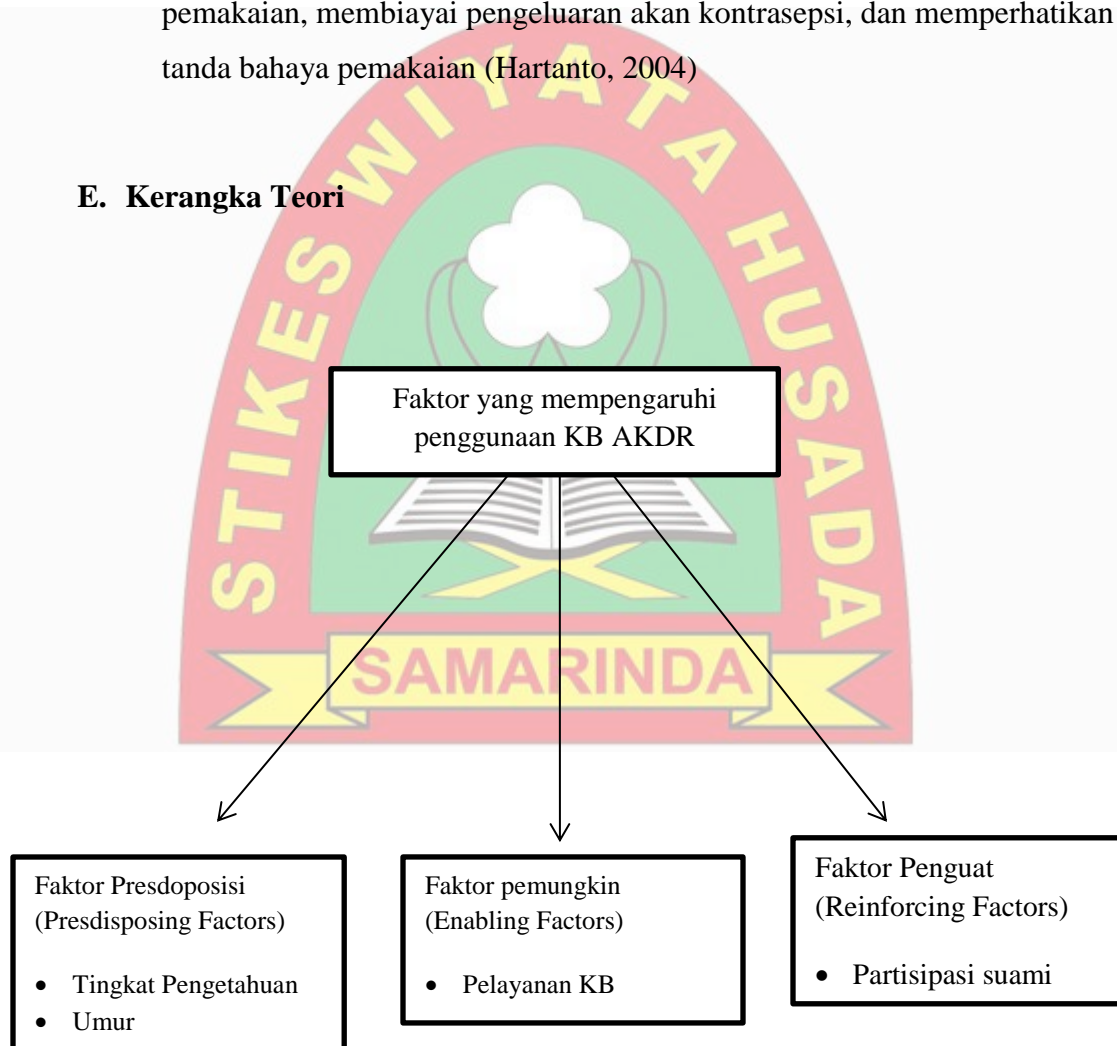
pemakaian, membiayai pengeluaran akan kontrasepsi, dan memperhatikan tanda bahaya pemakaian (Hartanto, 2004)

E. Kerangka Teori

STIKES WIYATA HUSADA SAMARINDA

Faktor yang mempengaruhi penggunaan KB AKDR

Faktor Presdoposisi (Presdisposing Factors)

- Tingkat Pengetahuan
- Umur

Faktor pemungkin (Enabling Factors)

- Pelayanan KB

Faktor Penguat (Reinforcing Factors)

- Partisipasi suami